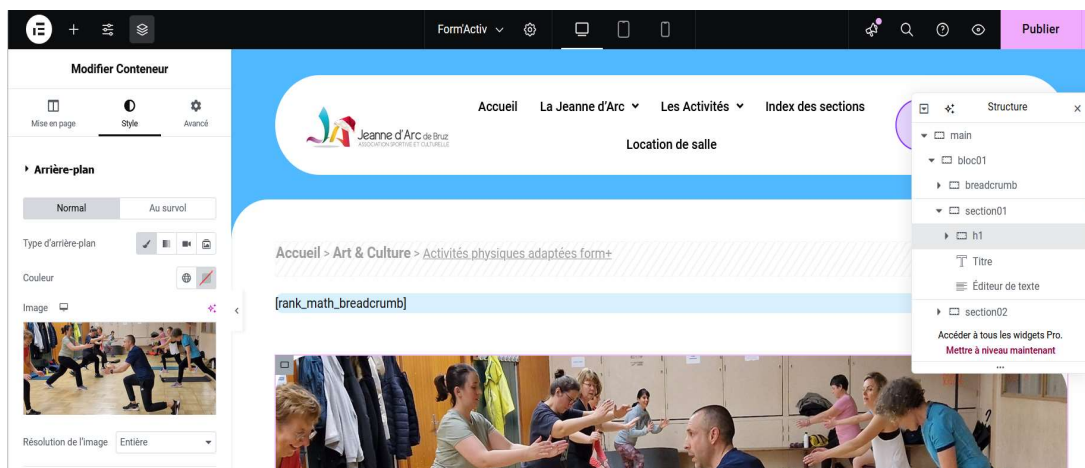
Form'Activ

Publier

Modifier Conteneur

Mise en page
Style
Avancé

Arrière-plan

Normal
Au survol

Type d'arrière-plan

Couleur

Image

Résolution de l'image
Entière

Jeanne d'Arc de Bruz
ASSOCIATION SPORTIVE ET CULTURELLE

Accueil
La Jeanne d'Arc
Les Activités
Index des sections
Location de salle

Accueil > Art & Culture > Activités physiques adaptées form+

[rank_math_breadcrumb]

Structure

main
bloc01
breadcrumb
section01
h1
Titre
Éditeur de texte
section02

Accéder à tous les widgets Pro.
Mettre à niveau maintenant